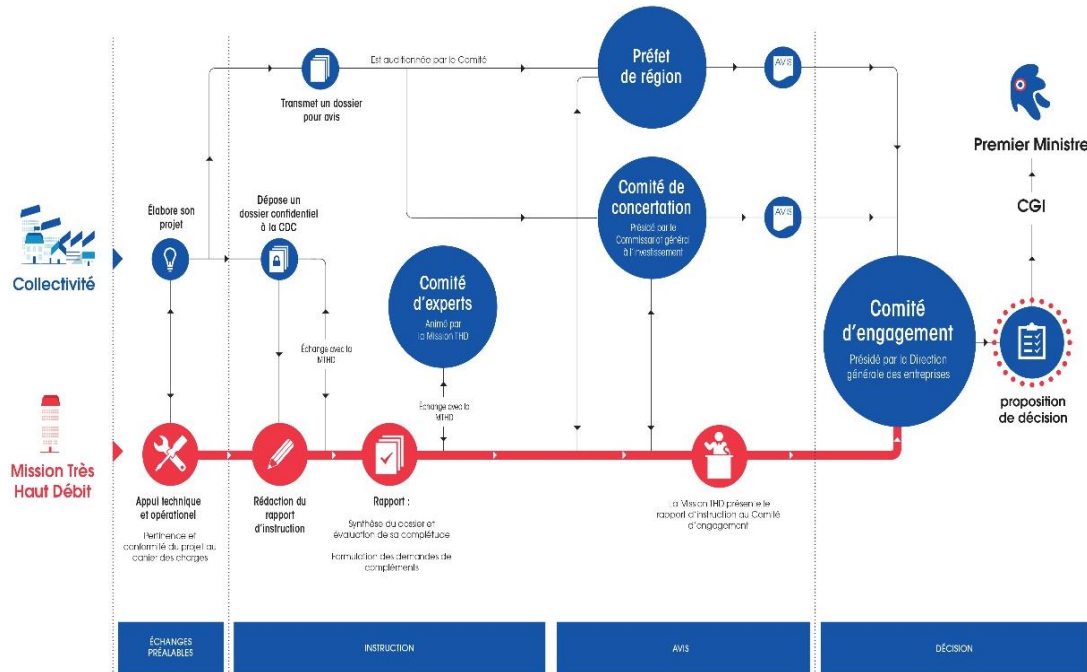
Est auditionnée par le Comité

Préfet de région

AVIS

Premier Ministre

Transmet un dossier pour avis

CGI

Élabore son projet

Dépose un dossier confidentiel à la CDC

Comité de concertation

Présidé par le Commissariat général à l'investissement

AVIS

Collectivité

Comité d'experts

Animé par la Mission THD

Échange avec la MTHD

Comité d'engagement

Présidé par la Direction générale des entreprises

proposition de décision

Échange avec la MTHD

Mission Très Haut Débit

Appui technique et opérationnel

Pertinence et conformité du projet au cahier des charges

Rédaction du rapport d'instruction

Rapport :

Synthèse du dossier et évaluation de sa complétude

Formulation des demandes de compléments

La Mission THD présente le rapport d'instruction au Comité d'engagement

ÉCHANGES PRÉALABLES

INSTRUCTION

AVIS

DÉCISION